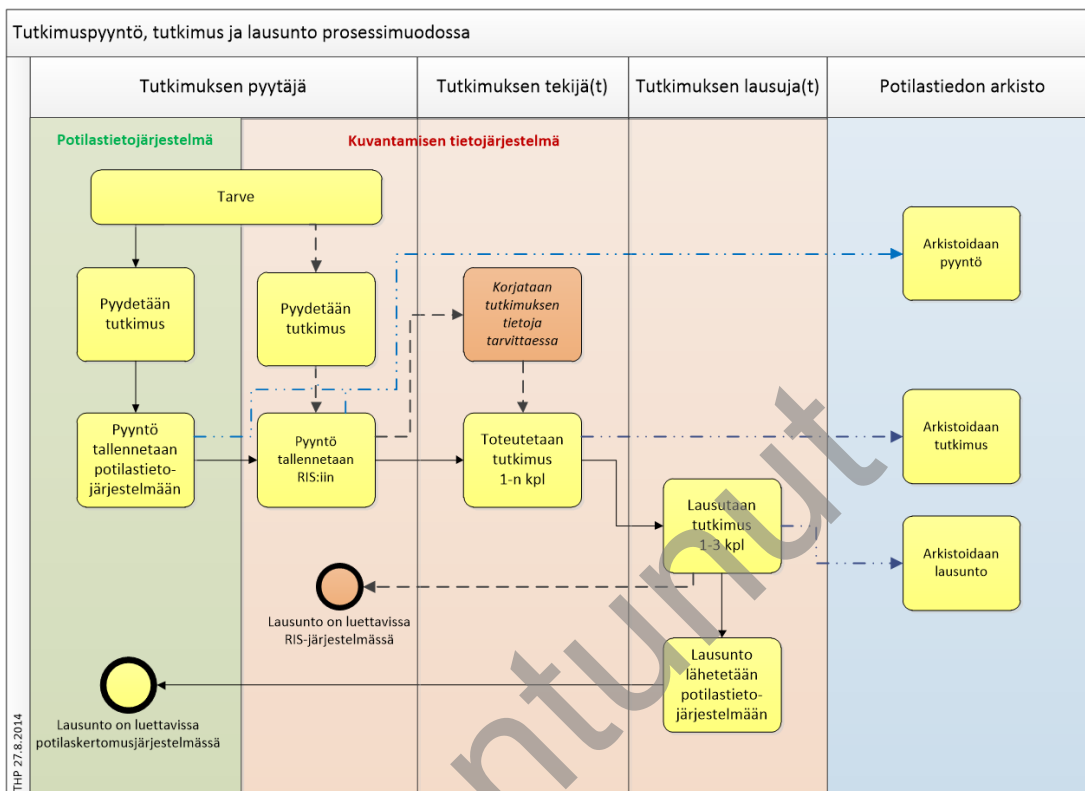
Tutkimuspyyntö, tutkimus ja lausunto prosessimuodossa

Tutkimuksen pyytäjä

Tutkimuksen tekijä(t)

Tutkimuksen lausuja(t)

Potilastiedon arkisto

Potilastietojärjestelmä

Kuvantamisen tietojärjestelmä

Tarve

Pyydetään tutkimus

Pyydetään tutkimus

Korjataan tutkimuksen tietoja tarvittaessa

Arkistoidaan pyyntö

Pyyntö tallennetaan potilastietojärjestelmään

Pyyntö tallennetaan RIS:iin

Toteutetaan tutkimus 1-n kpl

Arkistoidaan tutkimus

Lausutaan tutkimus 1-3 kpl

Arkistoidaan lausunto

Lausunto on luettavissa RIS-järjestelmässä

Lausunto lähetetään potilastietojärjestelmään

Lausunto on luettavissa potilaskertomusjärjestelmässä

THP 27.8.2014

ntunut